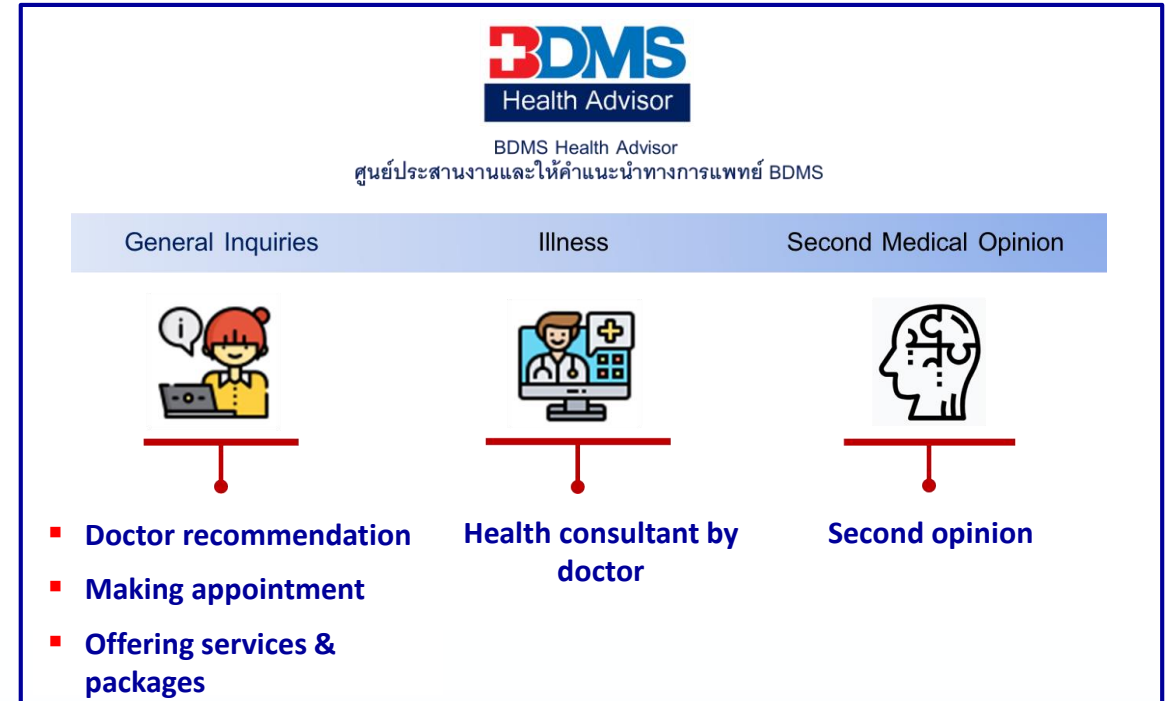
BDMS
Health Advisor

BDMS Health Advisor
ศูนย์ประสานงานและให้คำแนะนำทางการแพทย์ BDMS

General Inquiries

Illness

Second Medical Opinion

- Doctor recommendation
- Making appointment
- Offering services & packages

Health consultant by doctor

Second opinion